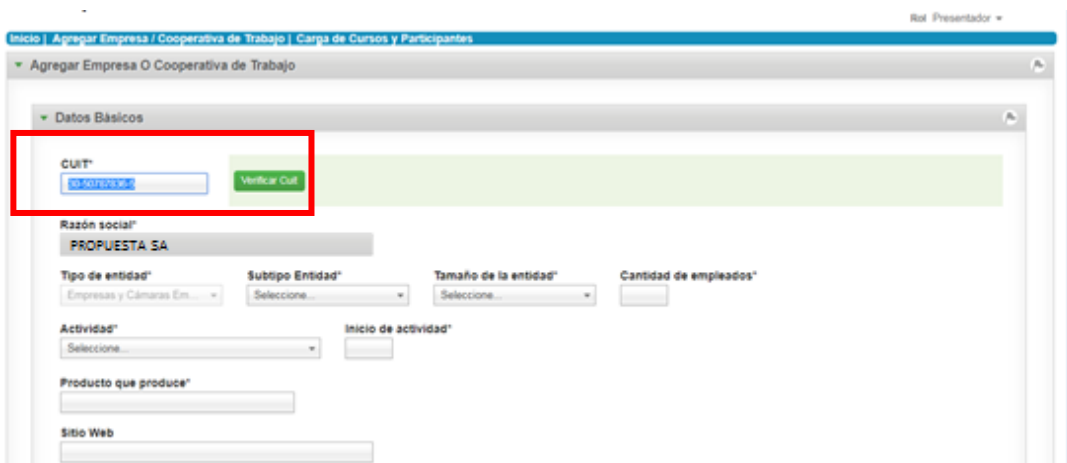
Rol Presentador ▾

Inicio | Agregar Empresa / Cooperativa de Trabajo | Carga de Cursos y Participantes

Agregar Empresa O Cooperativa de Trabajo

Datos Básicos

CUIT*

30-50787836-5

Verificar Cuit

Razón social*

PROPUESTA SA

Tipo de entidad*

Empresas y Cámaras Em...

Subtipo Entidad*

Seleccione...

Tamaño de la entidad*

Seleccione...

Cantidad de empleados*

Actividad*

Seleccione...

Inicio de actividad*

Producto que produce*

Sitio Web